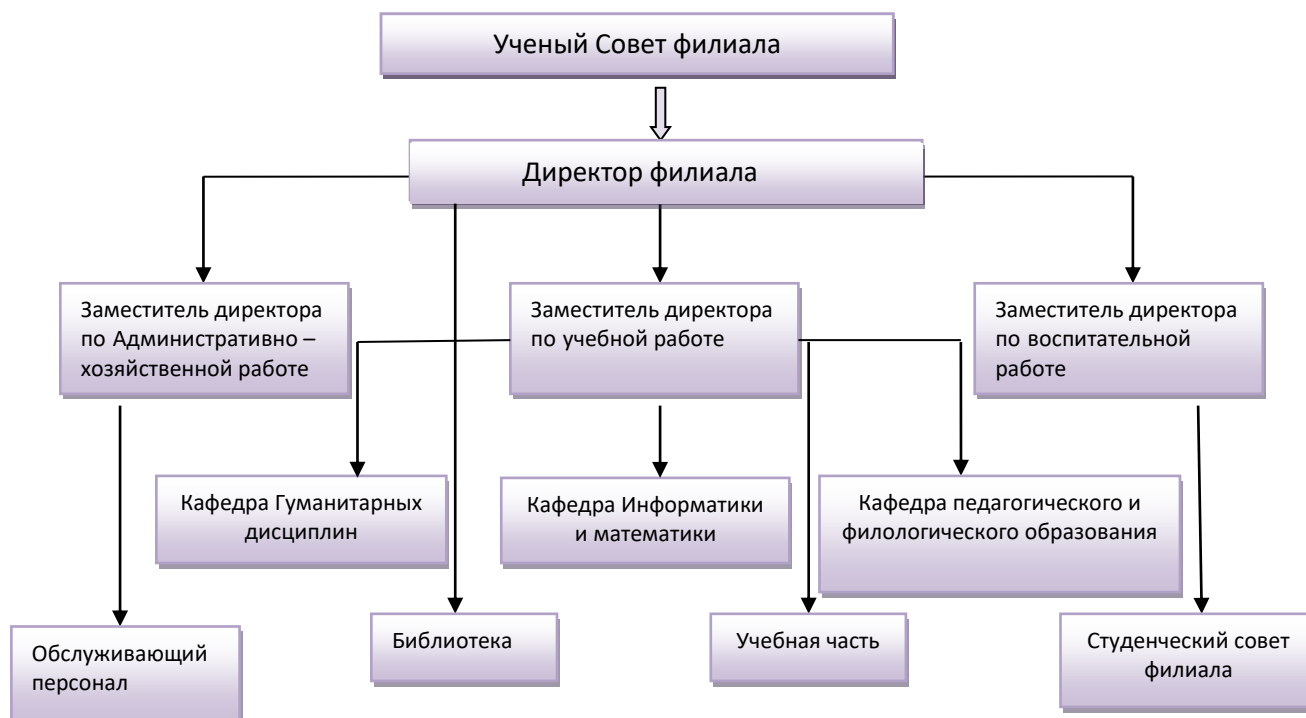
Ученый Совет филиала

Директор филиала

Заместитель директора по Административно – хозяйственной работе

Заместитель директора по учебной работе

Заместитель директора по воспитательной работе

Кафедра Гуманитарных дисциплин

Кафедра Информатики и математики

Кафедра педагогического и филологического образования

Обслуживающий персонал

Библиотека

Учебная часть

Студенческий совет филиала